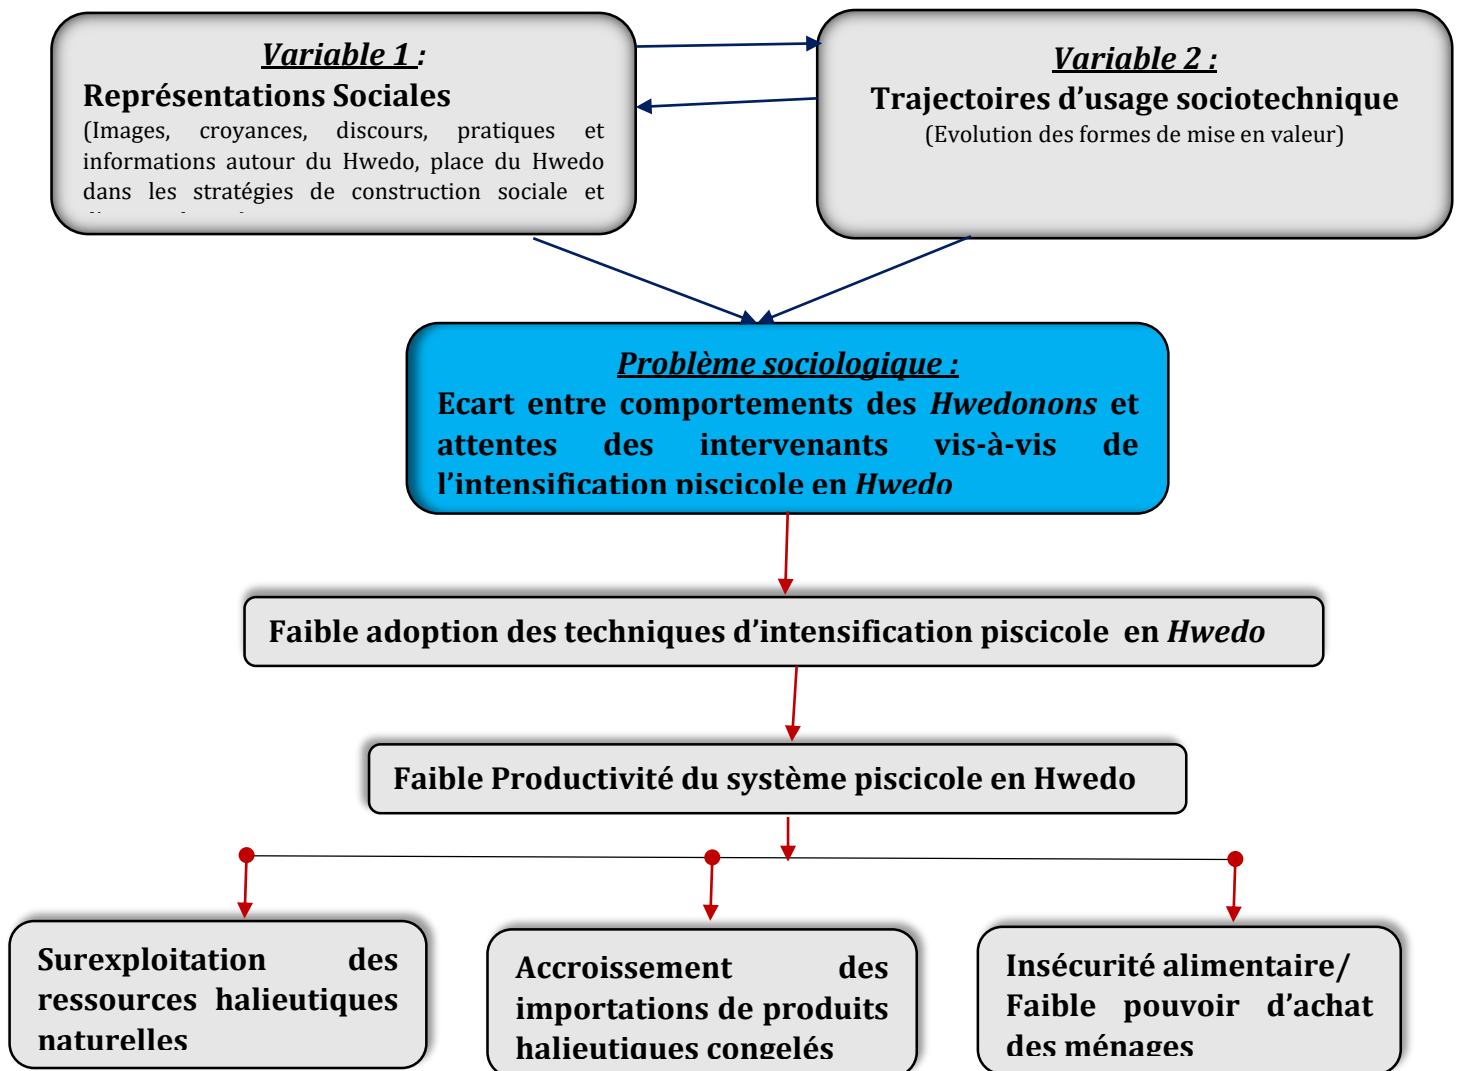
Variable 1 :
Représentations Sociales
(Images, croyances, discours, pratiques et informations autour du Hwedo, place du Hwedo dans les stratégies de construction sociale et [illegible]

Variable 2 :
Trajectoires d'usage sociotechnique
(Evolution des formes de mise en valeur)

Problème sociologique :
Ecart entre comportements des Hwedonons et attentes des intervenants vis-à-vis de l'intensification piscicole en Hwedo

Faible adoption des techniques d'intensification piscicole en Hwedo

Faible Productivité du système piscicole en Hwedo

Surexploitation des ressources halieutiques naturelles

Accroissement des importations de produits halieutiques congelés

Insécurité alimentaire/ Faible pouvoir d'achat des ménages